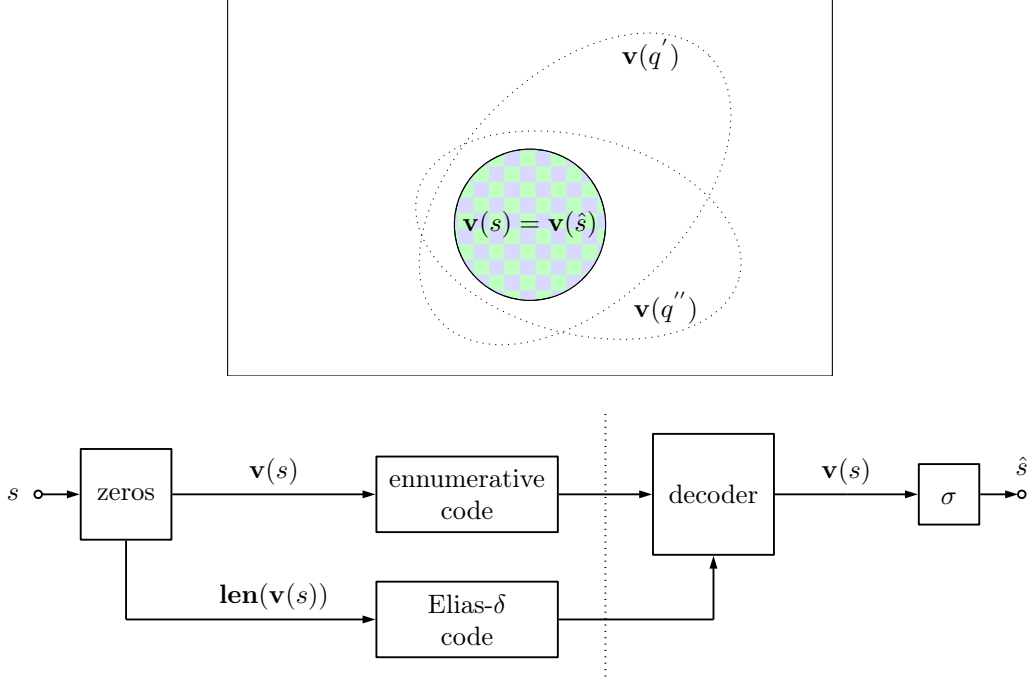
$\mathbf{v}(q^{'})$

$\mathbf{v}(s) = \mathbf{v}(\hat{s})$

$\mathbf{v}(q^{''})$

$s$

zeros

$\mathbf{v}(s)$

ennumerative code

decoder

$\mathbf{v}(s)$

$\sigma$

$\hat{s}$

$\mathbf{len}(\mathbf{v}(s))$

Elias-$\delta$ code